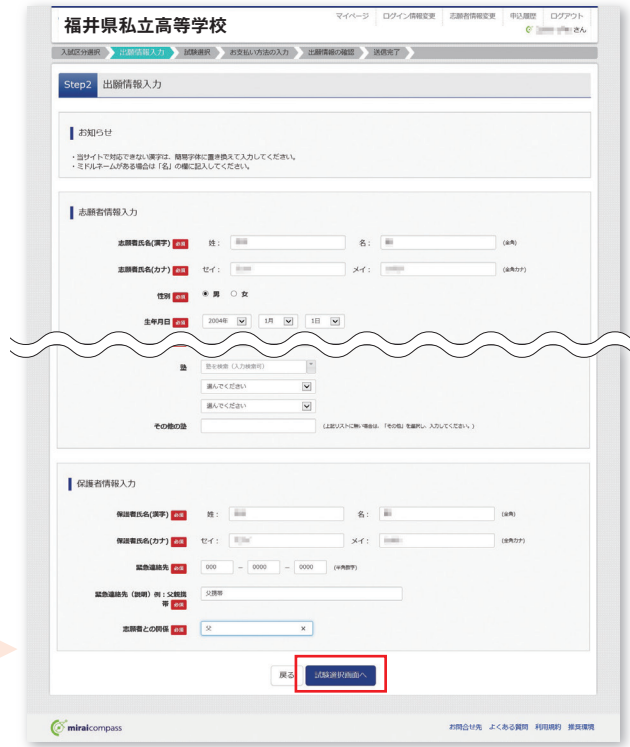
福井県私立高等学校

マイページ　ログイン情報変更　志願者情報変更　申込履歴　ログアウト
さん

入試区分選択　出願情報入力　試験選択　お支払い方法の入力　出願情報の確認　送信完了

Step2 出願情報入力

お知らせ

・当サイトで対応できない漢字は、簡易字体に置き換えて入力してください。
・ミドルネームがある場合は「名」の欄に記入してください。

志願者情報入力

志願者氏名(漢字) 必須　姓：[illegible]　名：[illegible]　(全角)

志願者氏名(カナ) 必須　セイ：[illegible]　メイ：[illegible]　(全角カナ)

性別 必須　男　女

生年月日 必須　2004年　1月　1日

塾　塾を検索（入力検索可）
選んでください
選んでください

その他の塾　(上記リストに無い場合は、「その他」を選択し、入力してください。)

保護者情報入力

保護者氏名(漢字) 必須　姓：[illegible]　名：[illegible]　(全角)

保護者氏名(カナ) 必須　セイ：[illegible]　メイ：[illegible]　(全角カナ)

緊急連絡先 必須　000 - 0000 - 0000　(半角数字)

緊急連絡先（説明）例：父親携帯 必須　父携帯

志願者との関係 必須　父

戻る　試験選択画面へ

miraicompass

お問合せ先　よくある質問　利用規約　推奨環境